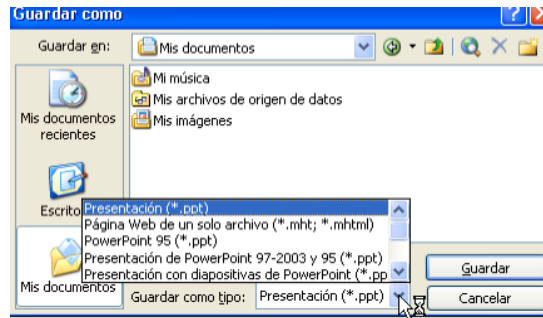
Guardar como

Guardar en: Mis documentos

Mi música
Mis archivos de origen de datos
Mis imágenes

Mis documentos recientes

Escrito

Mis documentos

Presentación (*.ppt)
Página Web de un solo archivo (*.mht; *.mhtml)
PowerPoint 95 (*.ppt)
Presentación de PowerPoint 97-2003 y 95 (*.ppt)
Presentación con diapositivas de PowerPoint (*.pp

Guardar como tipo: Presentación (*.ppt)

Guardar
Cancelar